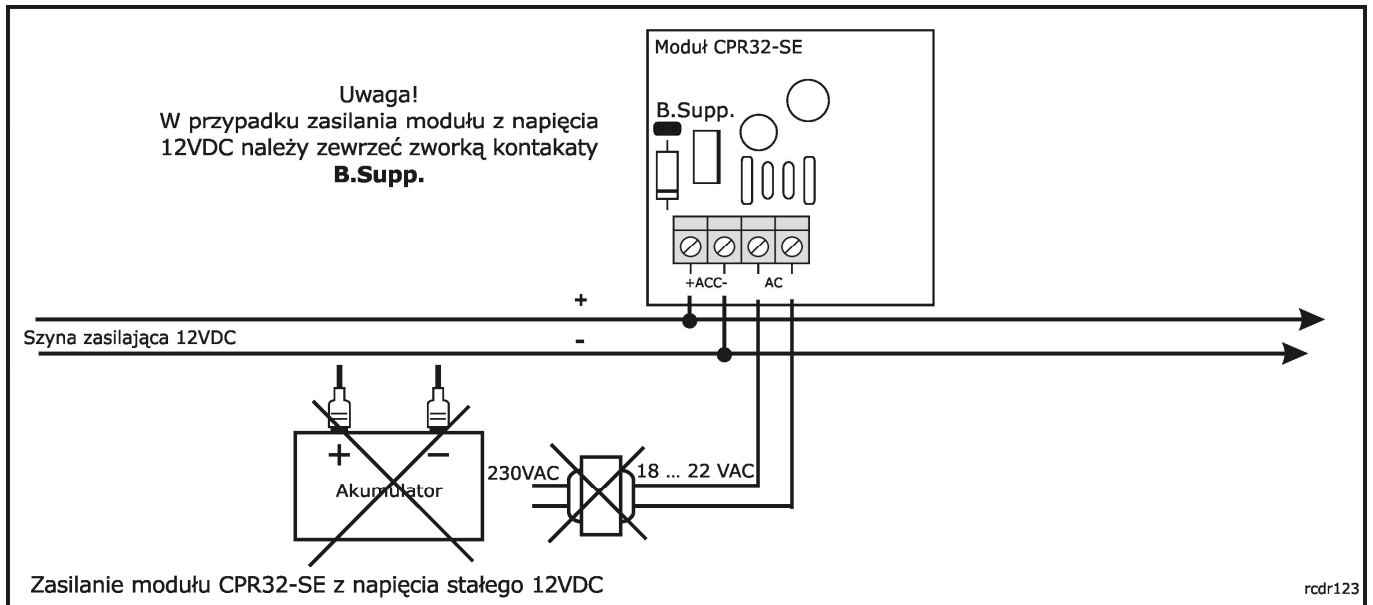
Moduł CPR32-SE

Uwaga!
W przypadku zasilania modułu z napięcia 12VDC należy zewrzeć zworką kontakty **B.Supp.**

B.Supp.

+ACC-

AC

+

Szyna zasilająca 12VDC

-

+

−

Akumulator

230VAC

18 ... 22 VAC

Zasilanie modułu CPR32-SE z napięcia stałego 12VDC

rcdr123